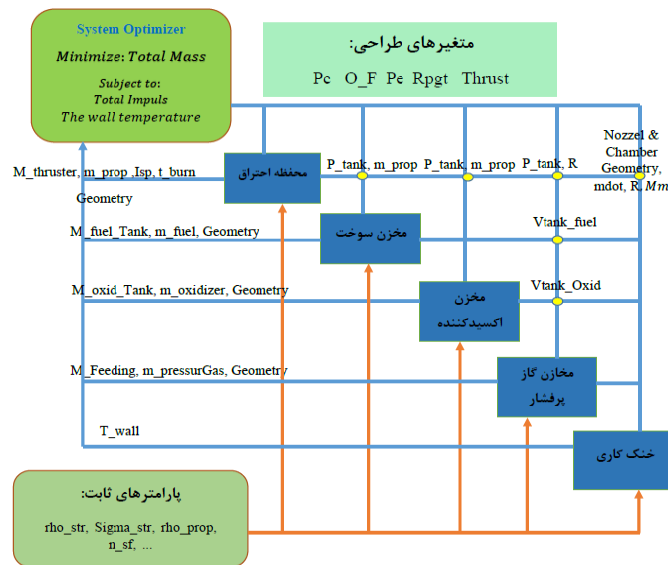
System Optimizer
Minimize: Total Mass
Subject to:
Total Impuls
The wall temperature

متغیرهای طراحی:
Pc O_F Pe Rpgt Thrust

M_thruster, m_prop ,Isp, t_burn
Geometry

محفظه احتراق

P_tank, m_prop P_tank, m_prop P_tank, R

Nozzel & Chamber Geometry, mdot, R, Mm

M_fuel_Tank, m_fuel, Geometry

مخزن سوخت

Vtank_fuel

M_oxid_Tank, m_oxidizer, Geometry

Vtank_Oxid

مخزن اکسیدکننده

M_Feeding, m_pressurGas, Geometry

مخازن گاز پرفشار

T_wall

خنک کاری

پارامترهای ثابت:
rho_str, Sigma_str, rho_prop, n_sf, ...